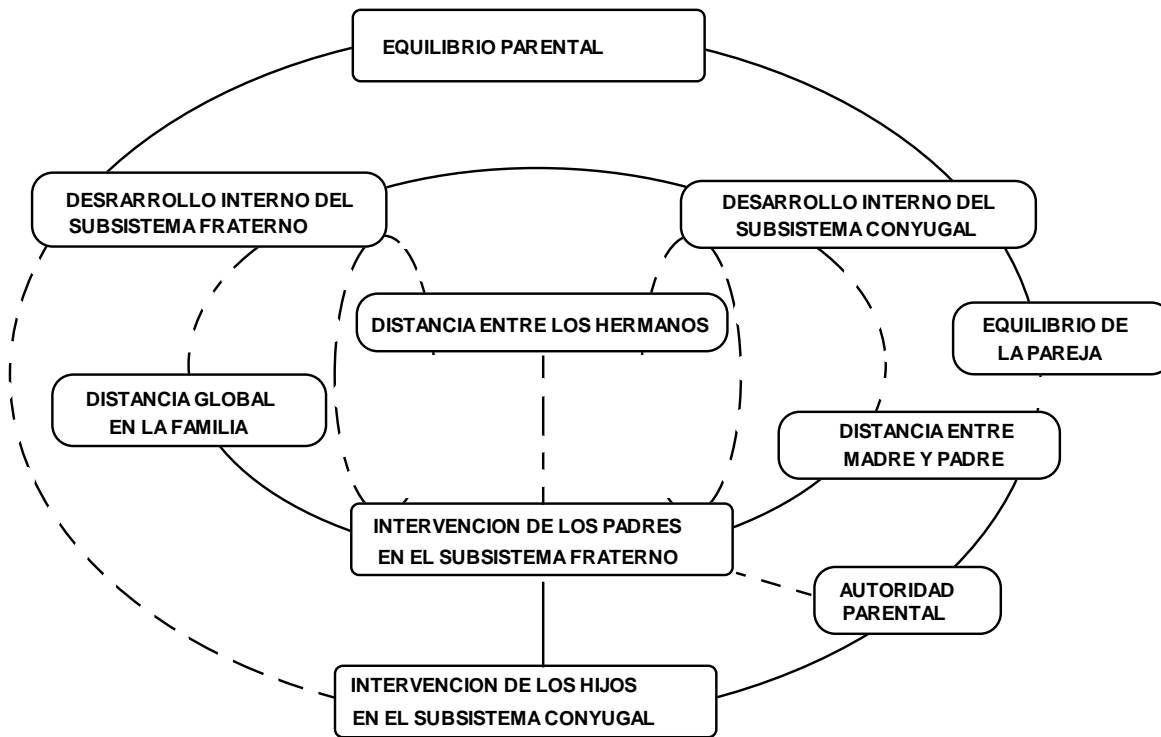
EQUILIBRIO PARENTAL

DESRARROLLO INTERNO DEL SUBSISTEMA FRATERNO

DESARROLLO INTERNO DEL SUBSISTEMA CONYUGAL

DISTANCIA ENTRE LOS HERMANOS

EQUILIBRIO DE LA PAREJA

DISTANCIA GLOBAL EN LA FAMILIA

DISTANCIA ENTRE MADRE Y PADRE

INTERVENCION DE LOS PADRES EN EL SUBSISTEMA FRATERNO

AUTORIDAD PARENTAL

INTERVENCION DE LOS HIJOS EN EL SUBSISTEMA CONYUGAL